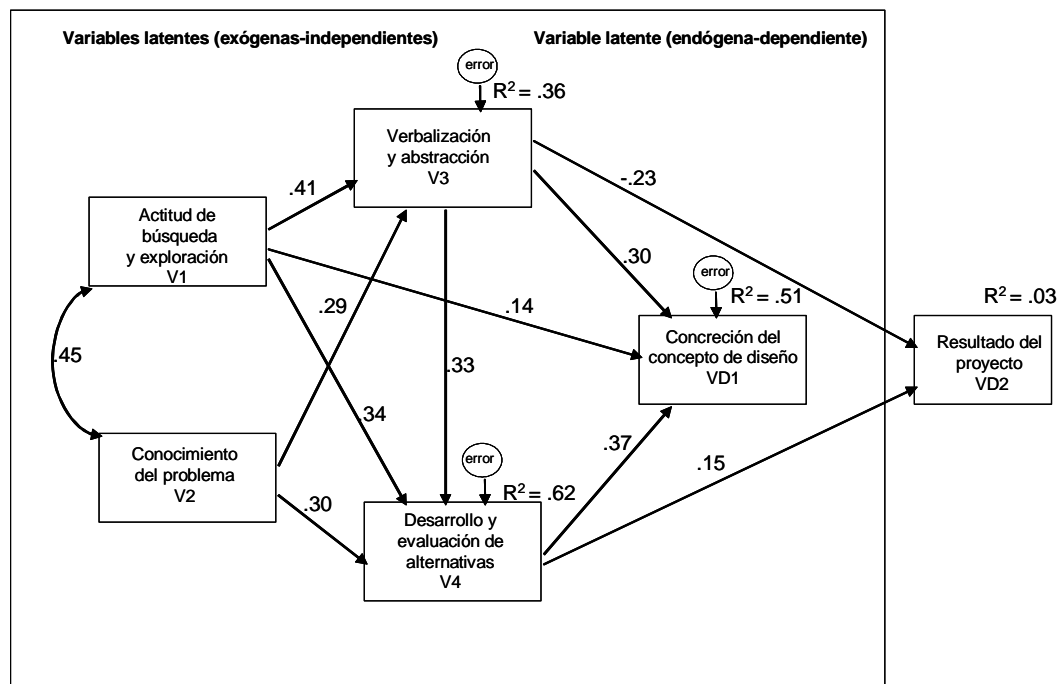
Variables latentes (exógenas-independientes)

Variable latente (endógena-dependiente)

error

$R^2 = .36$

Verbalización y abstracción V3

.41

-.23

Actitud de búsqueda y exploración V1

.30

error

$R^2 = .51$

$R^2 = .03$

.29

.14

Concreción del concepto de diseño VD1

Resultado del proyecto VD2

.45

.33

34

Conocimiento del problema V2

error

.37

$R^2 = .62$

.15

.30

Desarrollo y evaluación de alternativas V4